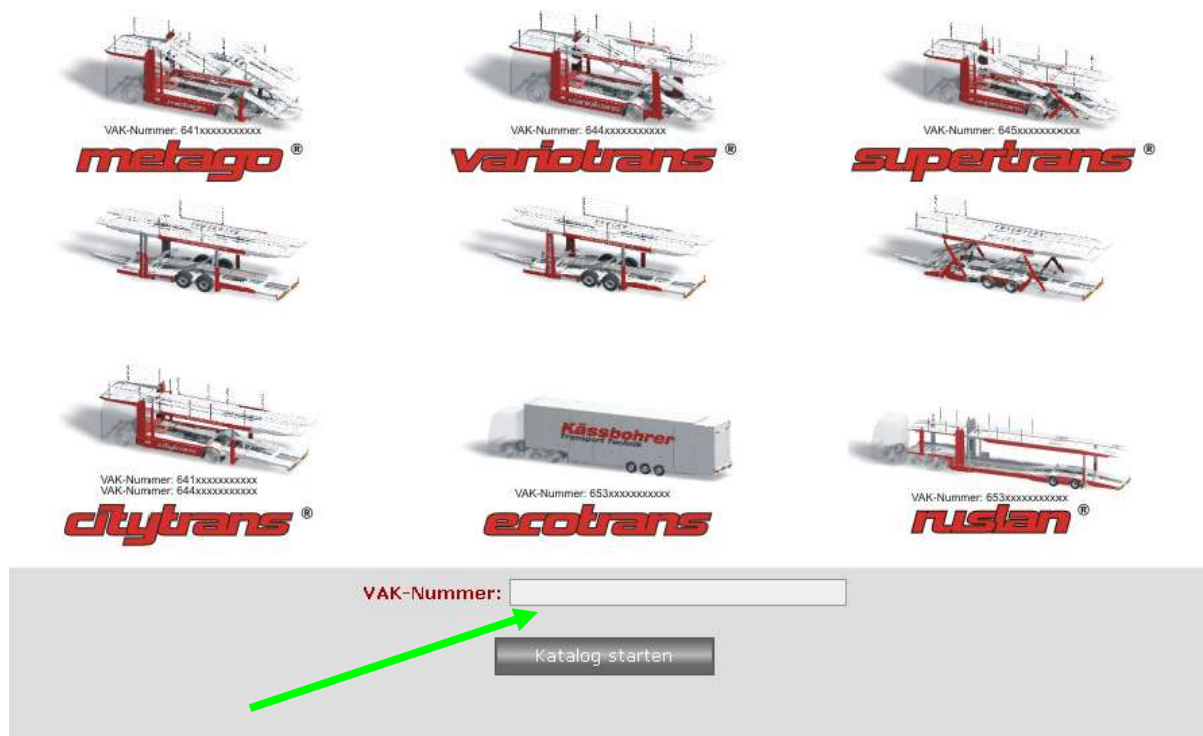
VAK-Nummer: 641xxxxxxxxxxx
metago®

VAK-Nummer: 644xxxxxxxxxxx
variotrans®

VAK-Nummer: 645xxxxxxxxxxx
supertrans®

VAK-Nummer: 641xxxxxxxxxxx
VAK-Nummer: 644xxxxxxxxxxx
citytrans®

Kässbohrer
Transport Technik
VAK-Nummer: 653xxxxxxxxxxx
ecotrans

VAK-Nummer: 653xxxxxxxxxxx
ruslan®

VAK-Nummer:

Katalog starten